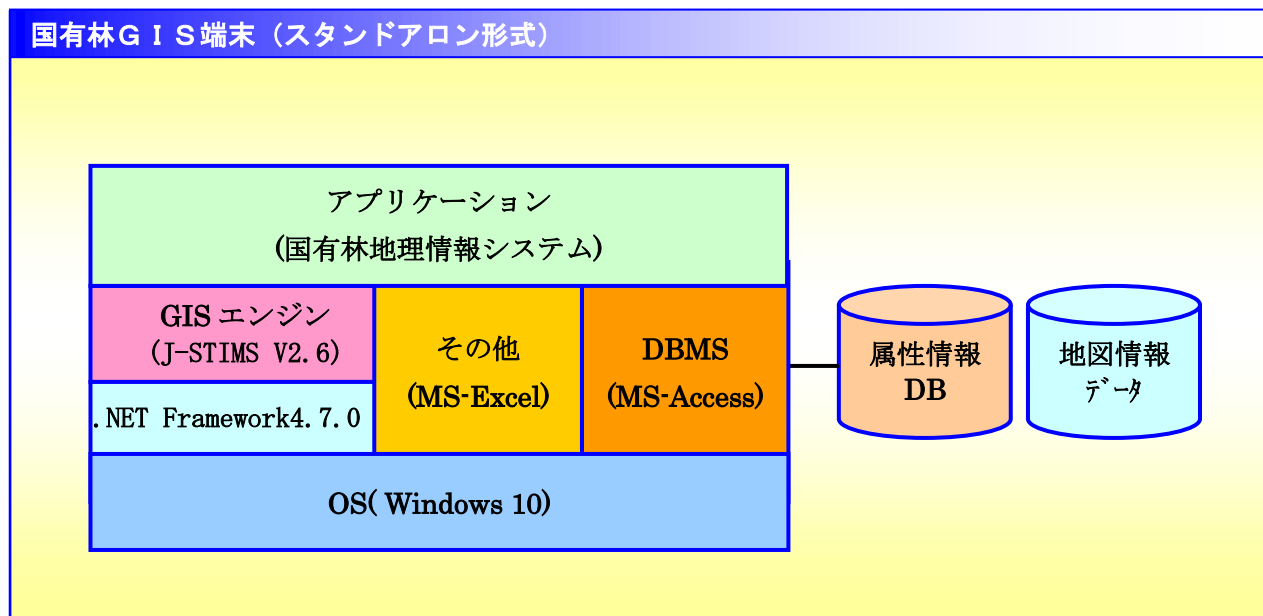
国有林ＧＩＳ端末（スタンドアロン形式）

アプリケーション
(国有林地理情報システム)

GIS エンジン
（J-STIMS V2.6）

.NET Framework4.7.0

その他
(MS-Excel)

DBMS
(MS-Access)

属性情報
DB

地図情報
ﾃﾞｰﾀ

OS( Windows 10)